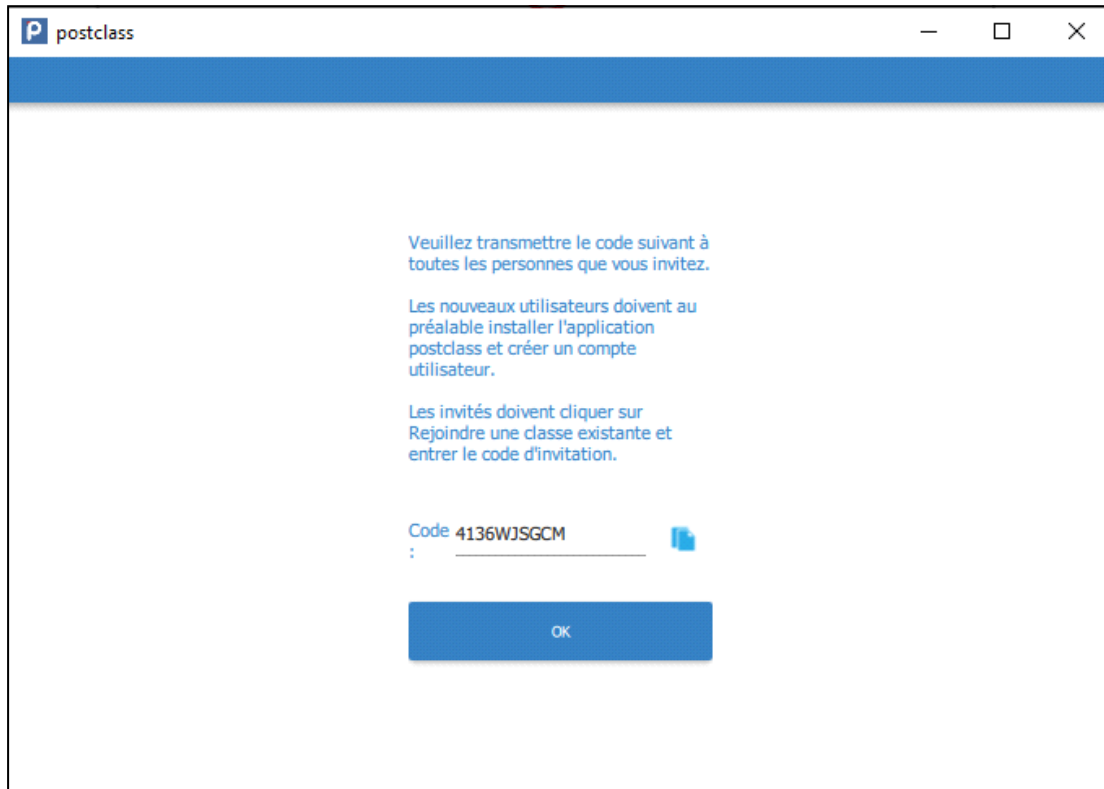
P postclass

Veuillez transmettre le code suivant à toutes les personnes que vous invitez.

Les nouveaux utilisateurs doivent au préalable installer l'application postclass et créer un compte utilisateur.

Les invités doivent cliquer sur Rejoindre une classe existante et entrer le code d'invitation.

Code : 4136WJSGCM

OK